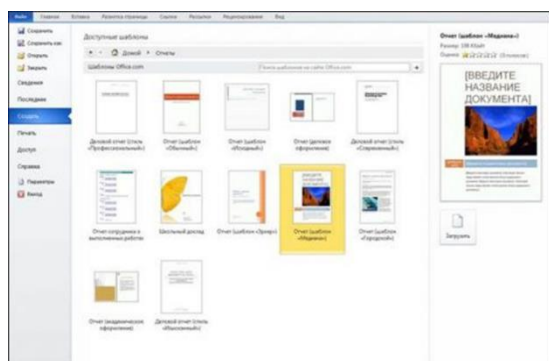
Файл Главная Вставка Разметка страницы Ссылки Рассылки Рецензирование Вид

Сохранить
Сохранить как
Открыть
Закрыть
Сведения
Последние
Создать
Печать
Доступ
Справка
Параметры
Выход

Доступные шаблоны
Домой › Отчеты
Шаблоны Office.com
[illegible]

Деловой отчет (стиль «Профессиональный»)
Отчет (шаблон «Обычный»)
Отчет (шаблон «Изящный»)
Отчет (деловое оформление)
Деловой отчет (стиль «Современный»)
Отчет сотрудника о выполненных работах
Школьный доклад
Отчет (шаблон «Эркер»)
Отчет (шаблон «Медиана»)
Отчет (шаблон «Городской»)
Отчет (академическое оформление)
Деловой отчет (стиль «Выполненный»)

Отчет (шаблон «Медиана»)
Размер: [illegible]
Оценка: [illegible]
[ВВЕДИТЕ НАЗВАНИЕ ДОКУМЕНТА]
Загрузить